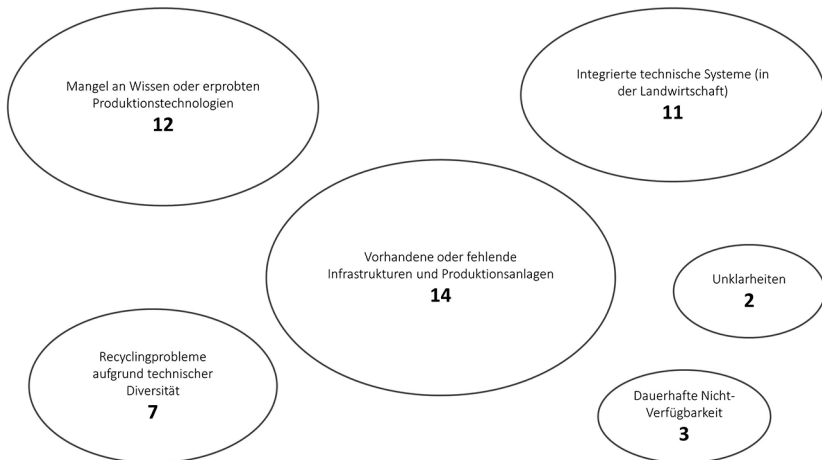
Mangel an Wissen oder erprobten Produktionstechnologien
**12**

Integrierte technische Systeme (in der Landwirtschaft)
**11**

Vorhandene oder fehlende Infrastrukturen und Produktionsanlagen
**14**

Unklarheiten
**2**

Recyclingprobleme aufgrund technischer Diversität
**7**

Dauerhafte Nicht-Verfügbarkeit
**3**